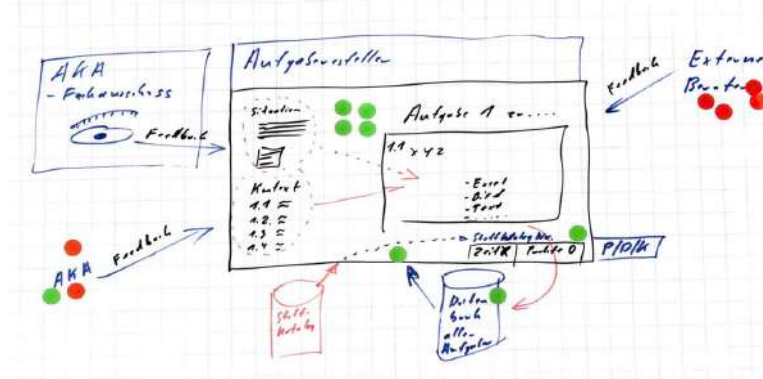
AKA
- Fachausschuss

Feedback

Aufgabenerstellen

Situation

Aufgabe 1 zu ......

1.1 x y z

- Excel
- Bild
- Text

Kontext
1.1 ☰
1.2 ☰
1.3 ☰
1.4 ☰

Stoffkatalog Nr.

Zeit X | Punkte 0

P/O/K

Externe Berater

Feedback

AKA

Feedback

Stoffkatalog

Datenbank aller Aufgaben